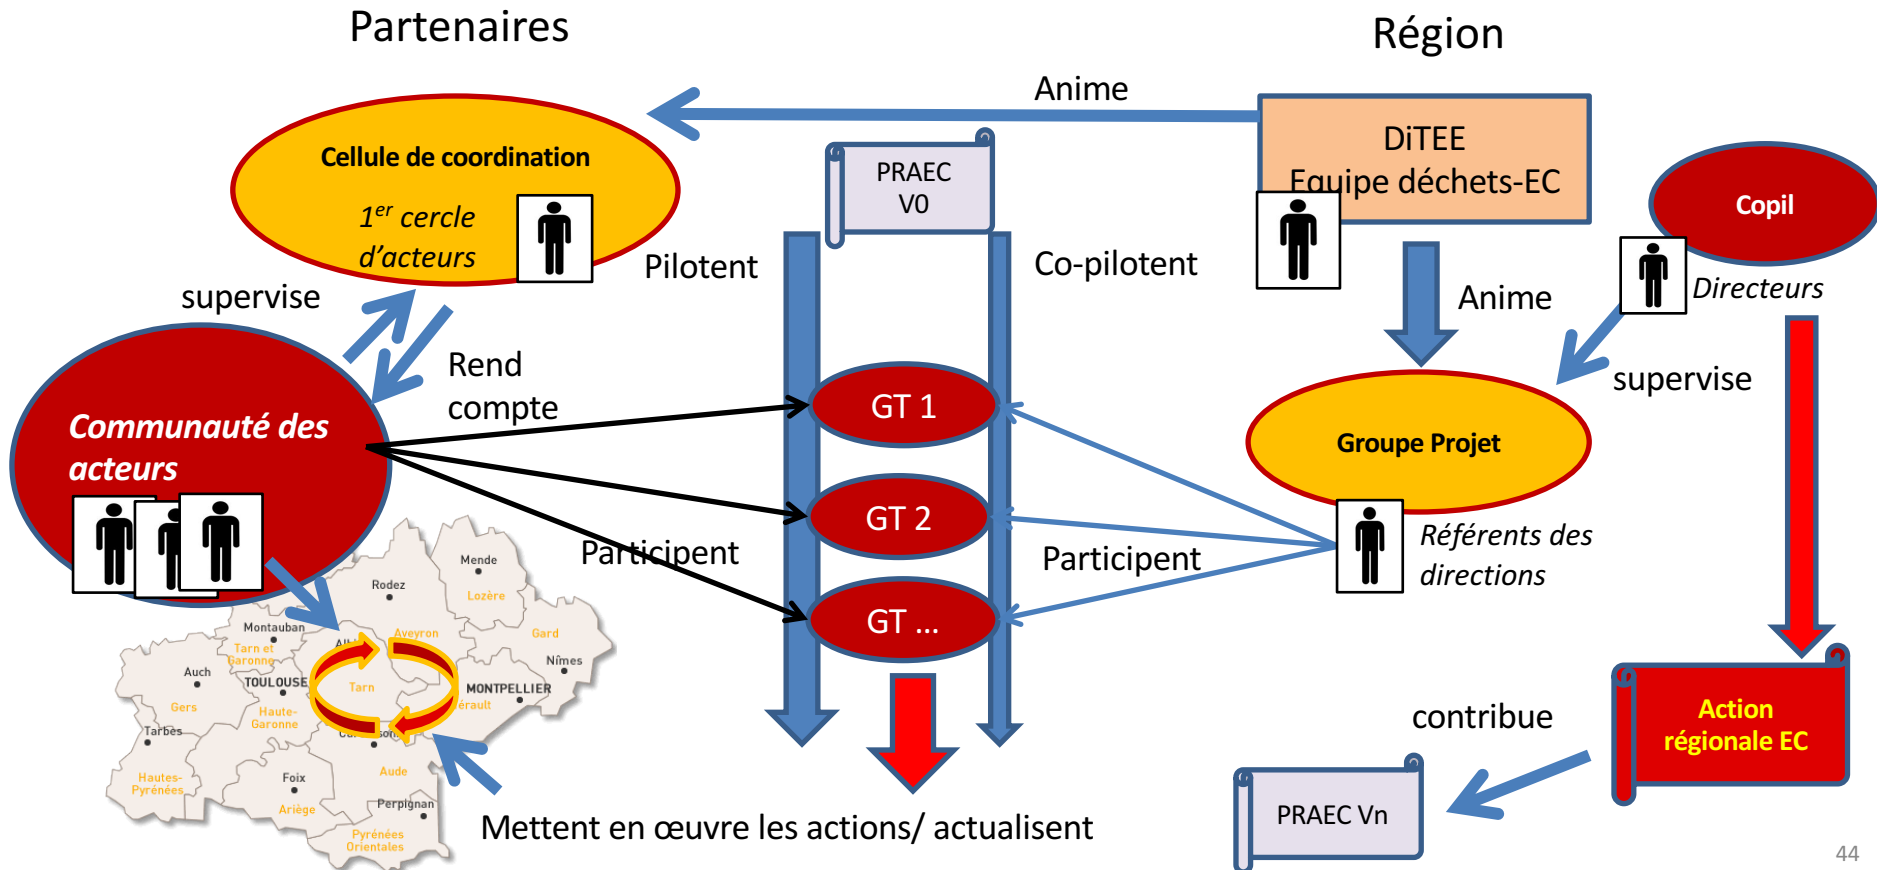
Partenaires

Région

Anime

DiTEE
Equipe déchets-EC

Cellule de coordination

$1^{er}$ cercle d'acteurs

PRAEC
V0

Pilotent

Co-pilotent

Copil

Directeurs

Anime

supervise

Rend compte

supervise

Communauté des acteurs

GT 1

GT 2

GT ...

Groupe Projet

Participent

Participent

Référents des directions

Mende
Rodez
Lozère
Aveyron
Gard
Montauban
Tarn et Garonne
Nîmes
Auch
TOULOUSE
Tarn
MONTPELLIER
Hérault
Gers
Haute-Garonne
Tarbes
Carcassonne
Aude
Hautes-Pyrénées
Foix
Ariège
Perpignan
Pyrénées Orientales

contribue

Action régionale EC

PRAEC Vn

Mettent en œuvre les actions/ actualisent

44